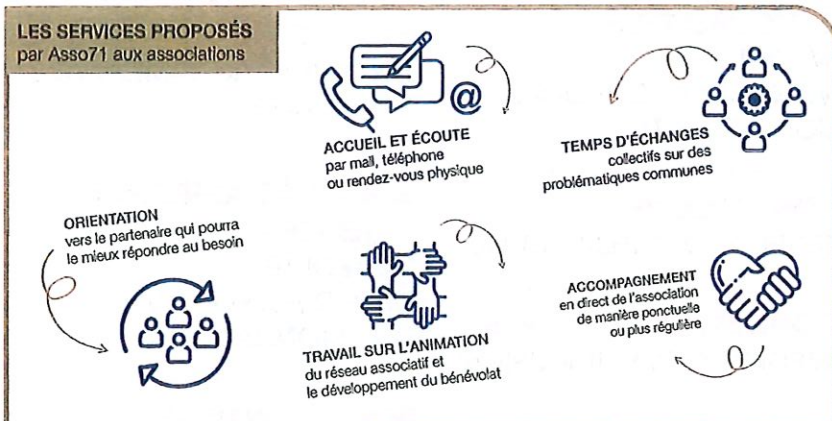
LES SERVICES PROPOSÉS
par Asso71 aux associations

ACCUEIL ET ÉCOUTE
par mail, téléphone ou rendez-vous physique

TEMPS D'ÉCHANGES
collectifs sur des problématiques communes

ORIENTATION
vers le partenaire qui pourra le mieux répondre au besoin

ACCOMPAGNEMENT
en direct de l'association de manière ponctuelle ou plus régulière

TRAVAIL SUR L'ANIMATION
du réseau associatif et le développement du bénévolat